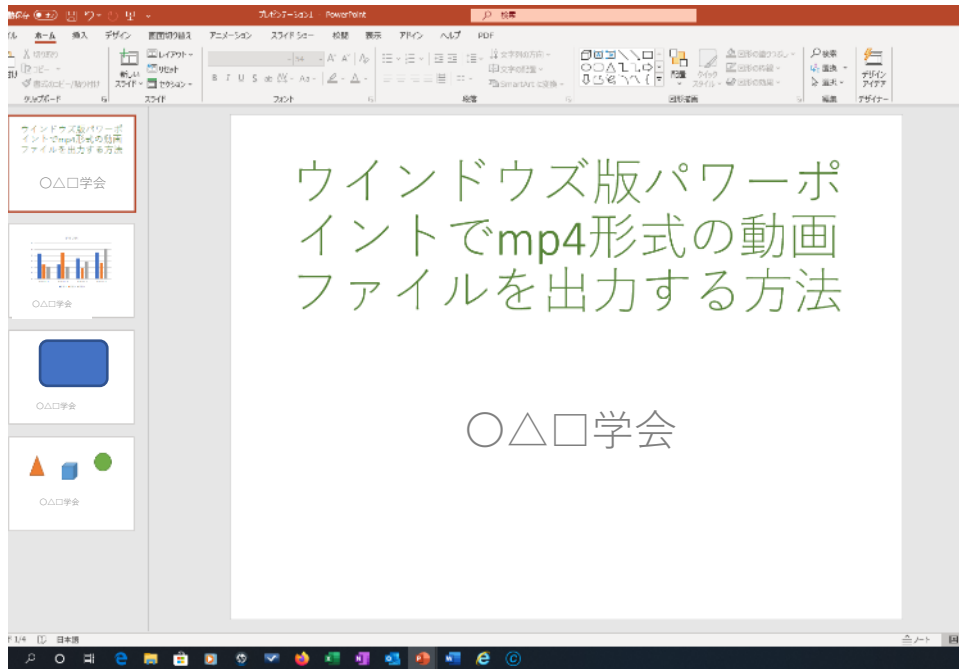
プレゼンテーション1 PowerPoint
検索

ホーム 挿入 デザイン 画面切り替え アニメーション スライド ショー 校閲 表示 アドイン ヘルプ PDF

切り取り
コピー
書式のコピー/貼り付け
クリップボード
新しいスライド
レイアウト
リセット
セクション
スライド
フォント
段落
文字列の方向
文字の配置
SmartArt に変換
配置
クイック スタイル
図形の塗りつぶし
図形の枠線
図形の効果
図形描画
検索
置換
選択
編集
デザイン アイデア
デザイナー

ウインドウズ版パワーポイントでmp4形式の動画ファイルを出力する方法
○△□学会

○△□学会

○△□学会

○△□学会

ウインドウズ版パワーポイントでmp4形式の動画ファイルを出力する方法

○△□学会

1/4 日本語
ノート